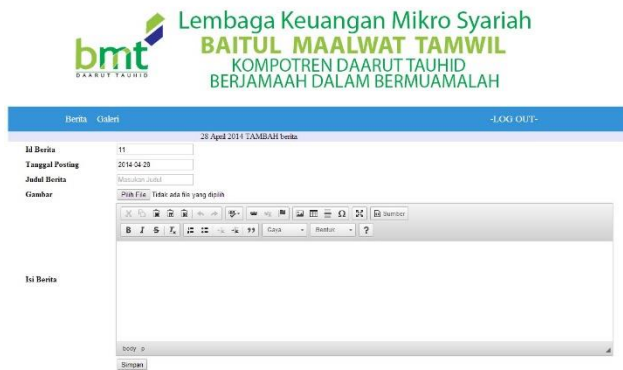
bmt
DAARUT TAUHID

Lembaga Keuangan Mikro Syariah
BAITUL MAALWAT TAMWIL
KOMPOTREN DAARUT TAUHID
BERJAMAAH DALAM BERMUAMALAH

Berita Galeri

-LOG OUT-

28 April 2014 TAMBAH berita

| Id Berita | 11 |
|---|---|
| Tanggal Posting | 2014-04-28 |
| Judul Berita | Masukan Judul |
| Gambar | Pilih File Tidak ada file yang dipilih |
| Isi Berita | |

Sumber

B I S $I_x$ 99 Gaya Bentuk ?

body p

Simpan